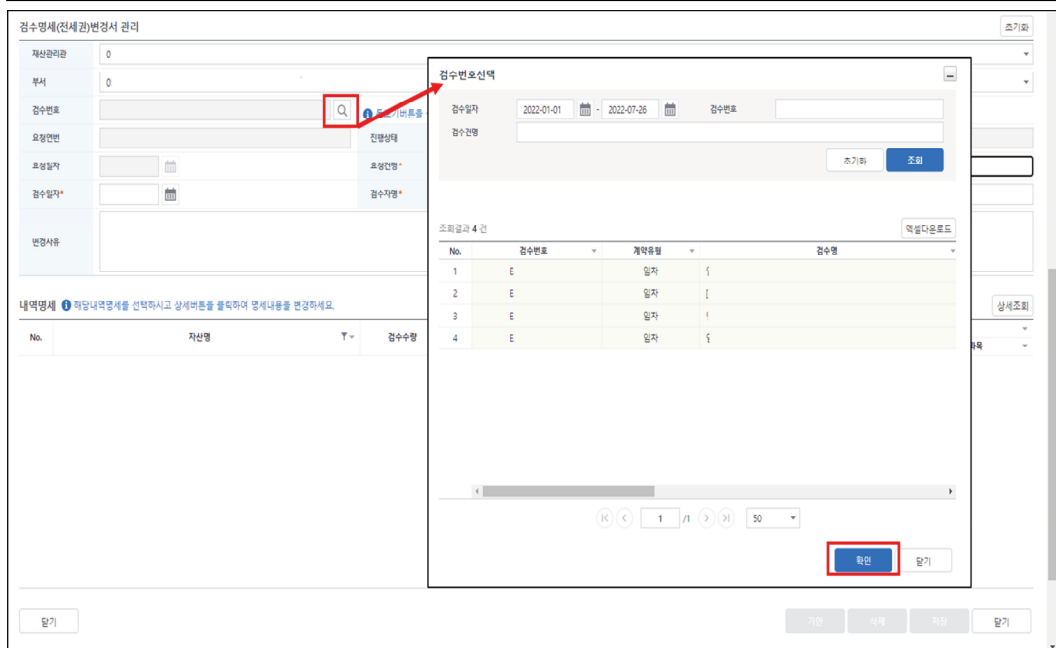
검수명세(전세권)변경서 관리

초기화

재산관리관 0

부서 0

검수번호

요청연번

요청일자

검수일자*

변경사유

진행상태

요청건명*

검수자명*

내역명세 해당내역명세를 선택하시고 상세버튼을 클릭하여 명세내용을 변경하세요.

상세조회

| No. | 자산명 | 검수수량 |
|---|---|---|

과목

검수번호선택

검수일자 2022-01-01 - 2022-07-26 검수번호

검수건명

초기화 조회

조회결과 4 건

엑셀다운로드

| No. | 검수번호 | 계약유형 | 검수명 |
|---|---|---|---|
| 1 | E | 일차 | ( |
| 2 | E | 일차 | [ |
| 3 | E | 일차 | ! |
| 4 | E | 일차 | ( |

1 /1 50

확인 닫기

닫기

기안 삭제 저장 닫기